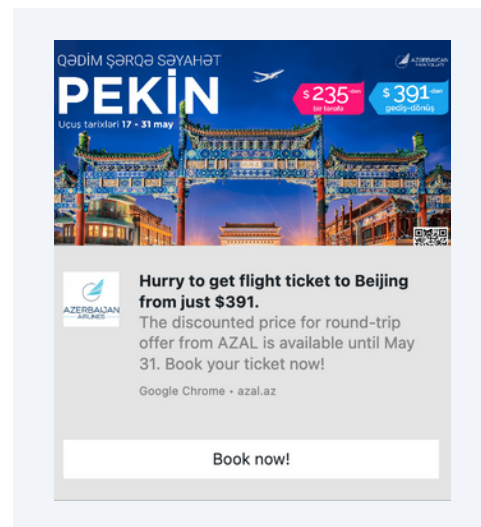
QƏDİM ŞƏRQƏ SƏYAHƏT

PEKİN

Uçuş tarixləri 17 - 31 may

AZERBAIJAN AIRLINES

$ 235 -dən bir tərəfə

$ 391 -dən gediş-dönüş

AZERBAIJAN AIRLINES

Hurry to get flight ticket to Beijing from just $391.

The discounted price for round-trip offer from AZAL is available until May 31. Book your ticket now!

Google Chrome • azal.az

Book now!